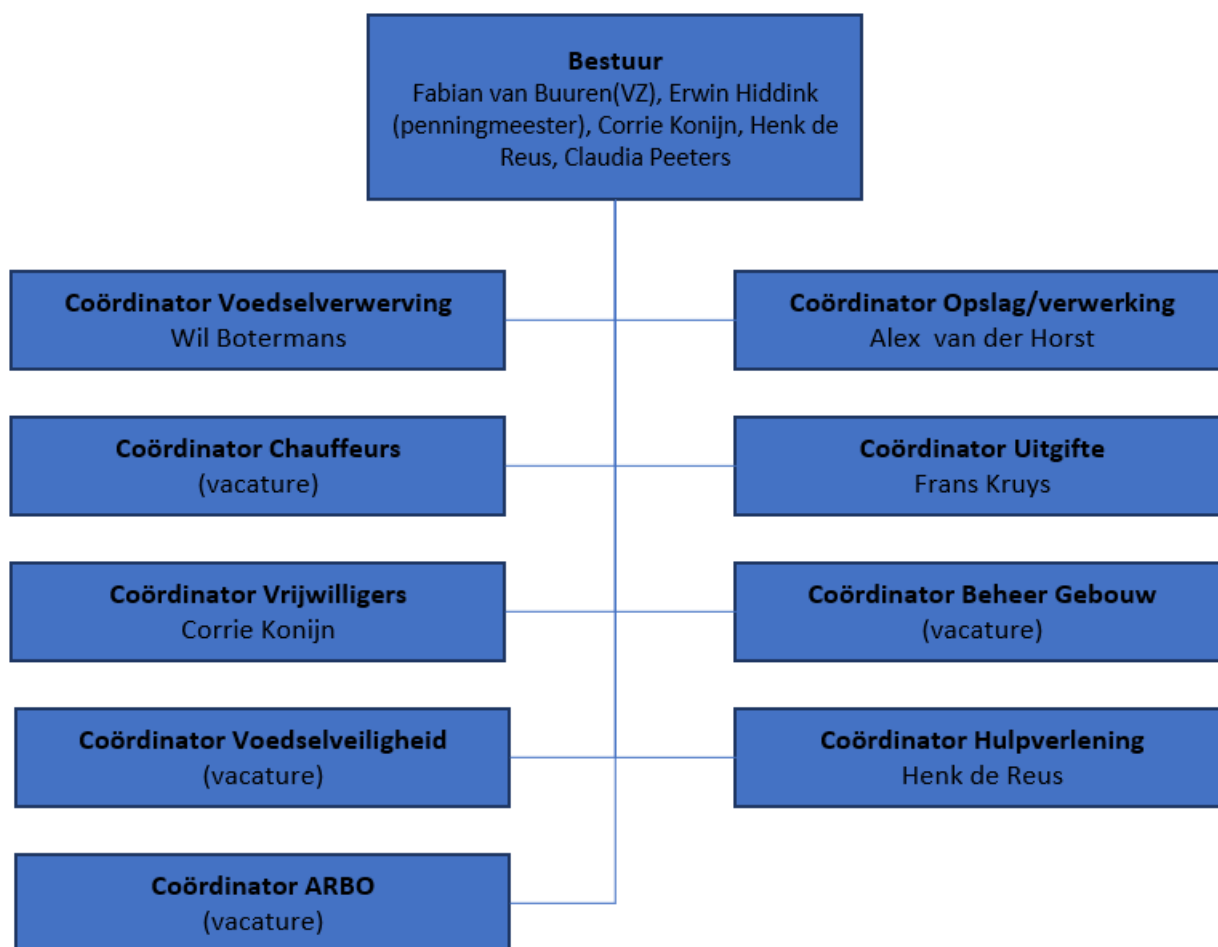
Bestuur
Fabian van Buuren(VZ), Erwin Hiddink (penningmeester), Corrie Konijn, Henk de Reus, Claudia Peeters

Coördinator Voedselverwerving
Wil Botermans

Coördinator Opslag/verwerking
Alex  van der Horst

Coördinator Chauffeurs
(vacature)

Coördinator Uitgifte
Frans Kruys

Coördinator Vrijwilligers
Corrie Konijn

Coördinator Beheer Gebouw
(vacature)

Coördinator Voedselveiligheid
(vacature)

Coördinator Hulpverlening
Henk de Reus

Coördinator ARBO
(vacature)